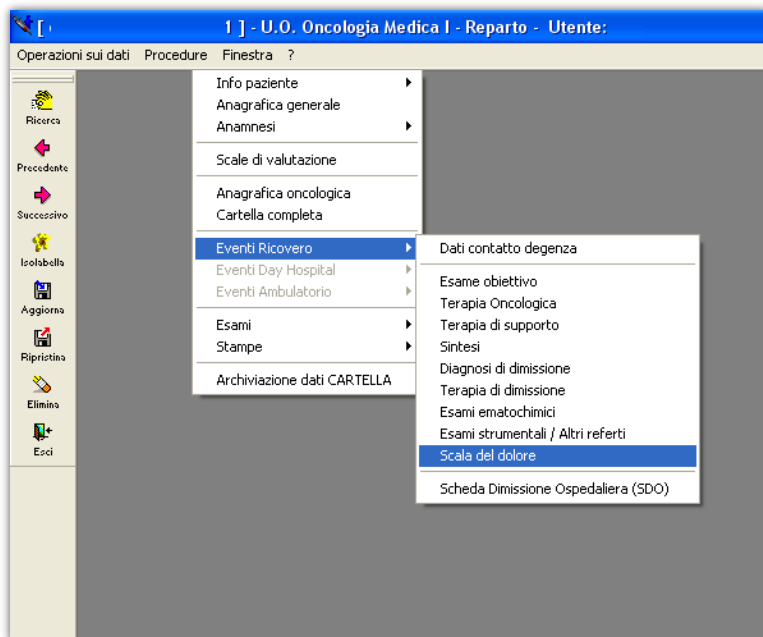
[ 1 ] - U.O. Oncologia Medica I - Reparto - Utente:

Operazioni sui dati Procedure Finestra ?

Ricerca
Precedente
Successivo
Isolabella
Aggiorna
Ripristina
Elimina
Esci

Info paziente
Anagrafica generale
Anamnesi
Scale di valutazione
Anagrafica oncologica
Cartella completa
Eventi Ricovero
Eventi Day Hospital
Eventi Ambulatorio
Esami
Stampe
Archiviazione dati CARTELLA

Dati contatto degenza
Esame obiettivo
Terapia Oncologica
Terapia di supporto
Sintesi
Diagnosi di dimissione
Terapia di dimissione
Esami ematochimici
Esami strumentali / Altri referti
Scala del dolore
Scheda Dimissione Ospedaliera (SDO)